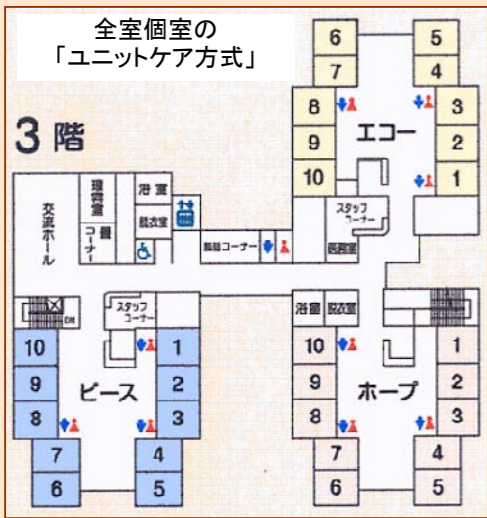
全室個室の
「ユニットケア方式」

3階

6
5
7
4
8
3
9
エコー
2
10
1

スタッフコーナー
医務室

浴室
脱衣室
理容室
畳コーナー
交流ホール
談話コーナー

スタッフコーナー

10
1
9
ピース
2
8
3
7
4
6
5

浴室
脱衣室
10
1
9
ホープ
2
8
3
7
4
6
5